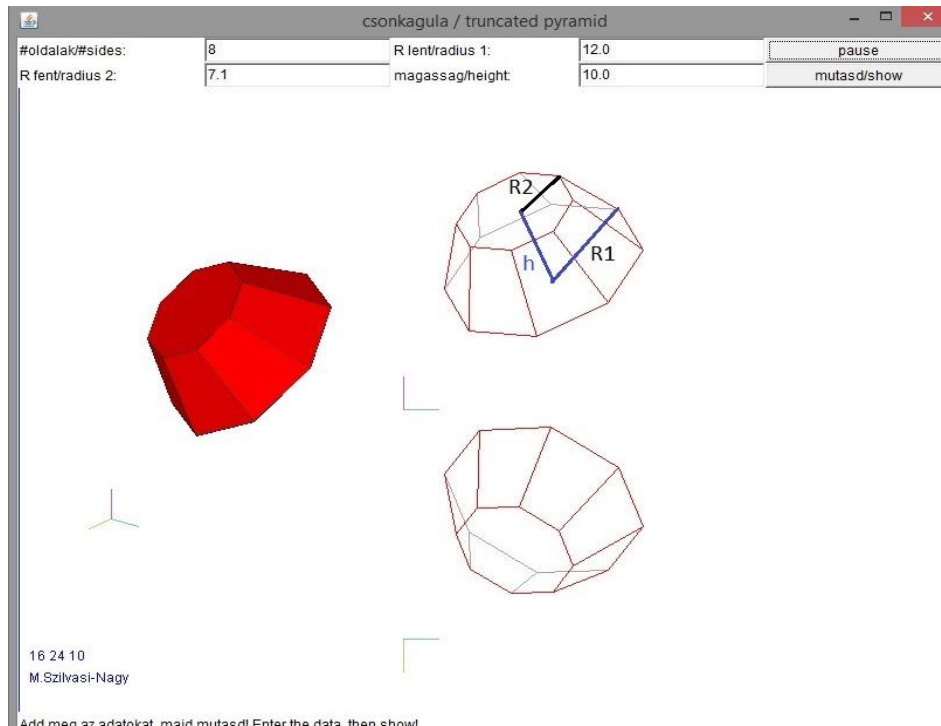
csonkagula / truncated pyramid

#oldalak/#sides: 8
R lent/radius 1: 12.0
pause
R fent/radius 2: 7.1
magassag/height: 10.0
mutasd/show

R2
h
R1

16 24 10
M.Szilvasi-Nagy

Add meg az adatokat, majd mutasd! Enter the data, then show!